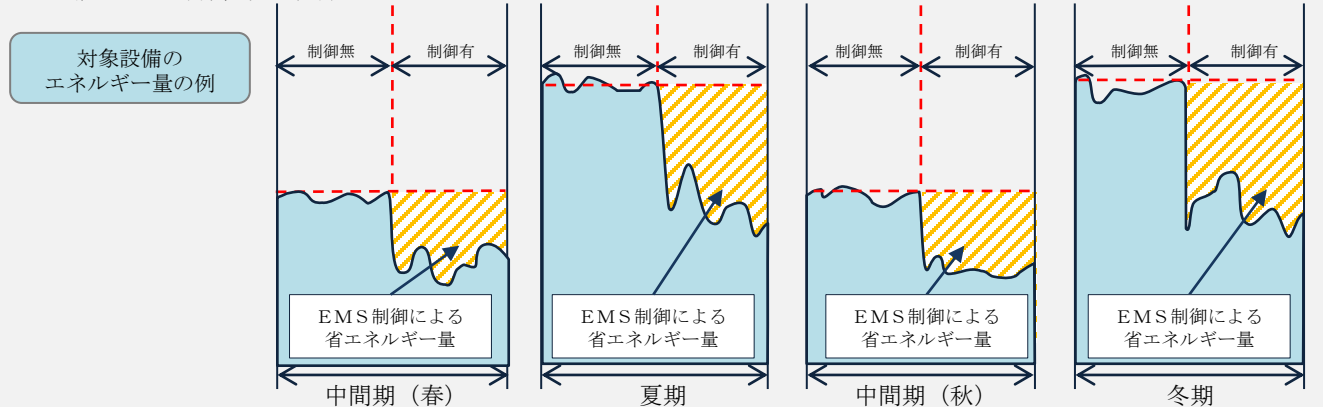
対象設備の
エネルギー量の例

制御無
制御有
EMS制御による
省エネルギー量
中間期（春）

制御無
制御有
EMS制御による
省エネルギー量
夏期

制御無
制御有
EMS制御による
省エネルギー量
中間期（秋）

制御無
制御有
EMS制御による
省エネルギー量
冬期